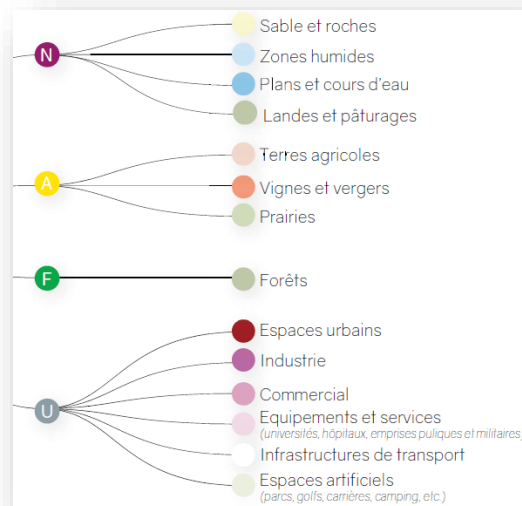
N
Sable et roches
Zones humides
Plans et cours d'eau
Landes et pâturages

A
Terres agricoles
Vignes et vergers
Prairies

F
Forêts

U
Espaces urbains
Industrie
Commercial
Equipements et services
(universités, hôpitaux, emprises puliques et militaires)
Infrastructures de transport
Espaces artificiels
(parcs, golfs, carrières, camping, etc.)